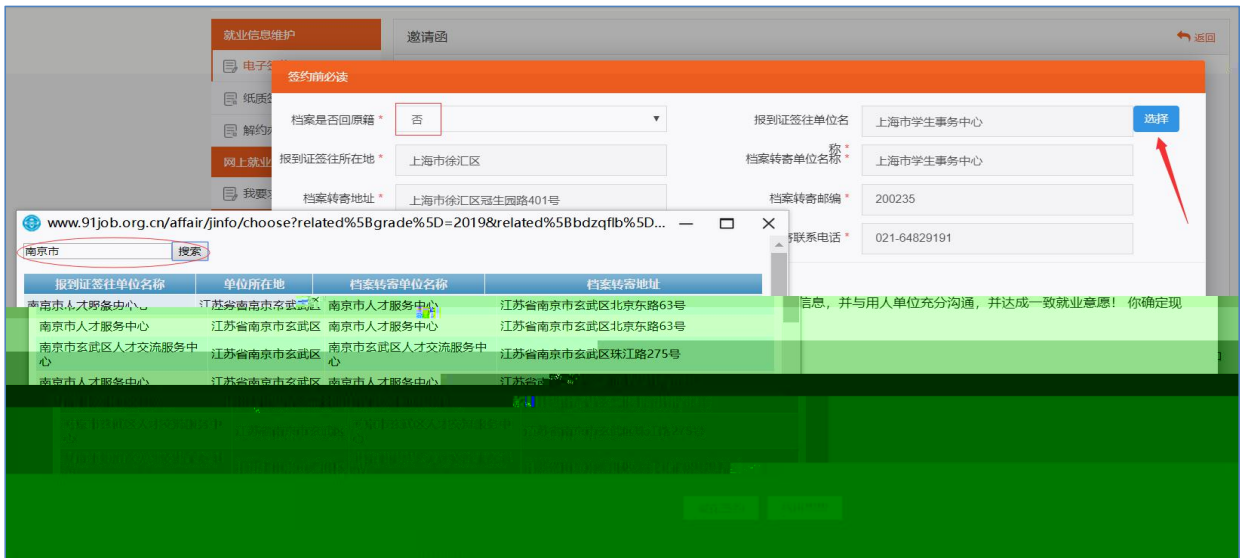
就业信息维护

电子签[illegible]

纸质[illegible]

解约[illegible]

网上就业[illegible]

我要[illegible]

邀请函

返回

签约前必读

档案是否回原籍 * 否

报到证签往单位名称 * 上海市学生事务中心 选择

报到证签往所在地 * 上海市徐汇区

档案转寄单位名称 * 上海市学生事务中心

档案转寄地址 * 上海市徐汇区冠生园路401号

档案转寄邮编 * 200235

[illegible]联系电话 * 021-64829191

www.91job.org.cn/affair/jinfo/choose?related%5Bgrade%5D=2019&related%5Bbdzqflb%5D...

南京市 搜索

| 报到证签往单位名称 | 单位所在地 | 档案转寄单位名称 | 档案转寄地址 |
|---|---|---|---|
| 南京市人才服务中心 | 江苏省南京市玄武区 | 南京市人才服务中心 | 江苏省南京市玄武区北京东路63号 |
| 南京市人才服务中心 | 江苏省南京市玄武区 | 南京市人才服务中心 | 江苏省南京市玄武区北京东路63号 |
| 南京市玄武区人才交流服务中心 | 江苏省南京市玄武区 | 南京市玄武区人才交流服务中心 | 江苏省南京市玄武区珠江路275号 |
| 南京市人才服务中心 | 江苏省南京市玄武区 | 南京市人才服务中心 | 江苏省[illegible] |
| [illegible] | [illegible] | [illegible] | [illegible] |

信息，并与用人单位充分沟通，并达成一致就业意愿！ 你确定现